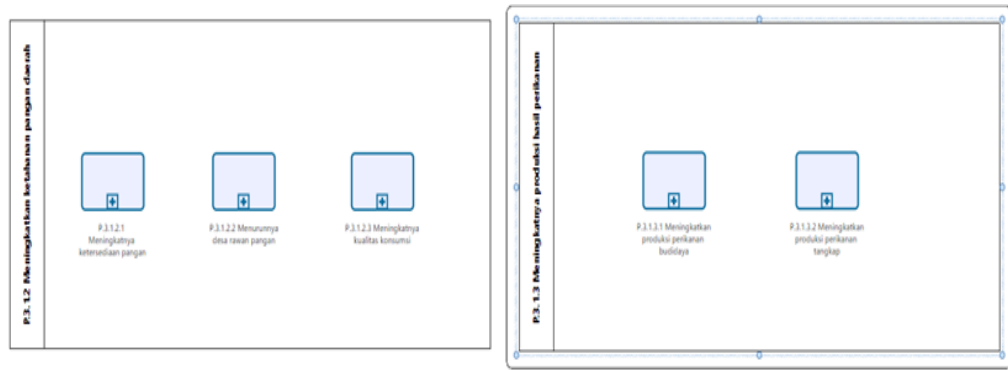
P.3.1.2 Meningkatkan ketahanan pangan daerah

P.3.1.2.1 Meningkatnya ketersediaan pangan

P.3.1.2.2 Menurunnya desa rawan pangan

P.3.1.2.3 Meningkatnya kualitas konsumsi

P.3.1.3 Meningkatnya produksi hasil perikanan

P.3.1.3.1 Meningkatkan produksi perikanan budidaya

P.3.1.3.2 Meningkatkan produksi perikanan tangkap